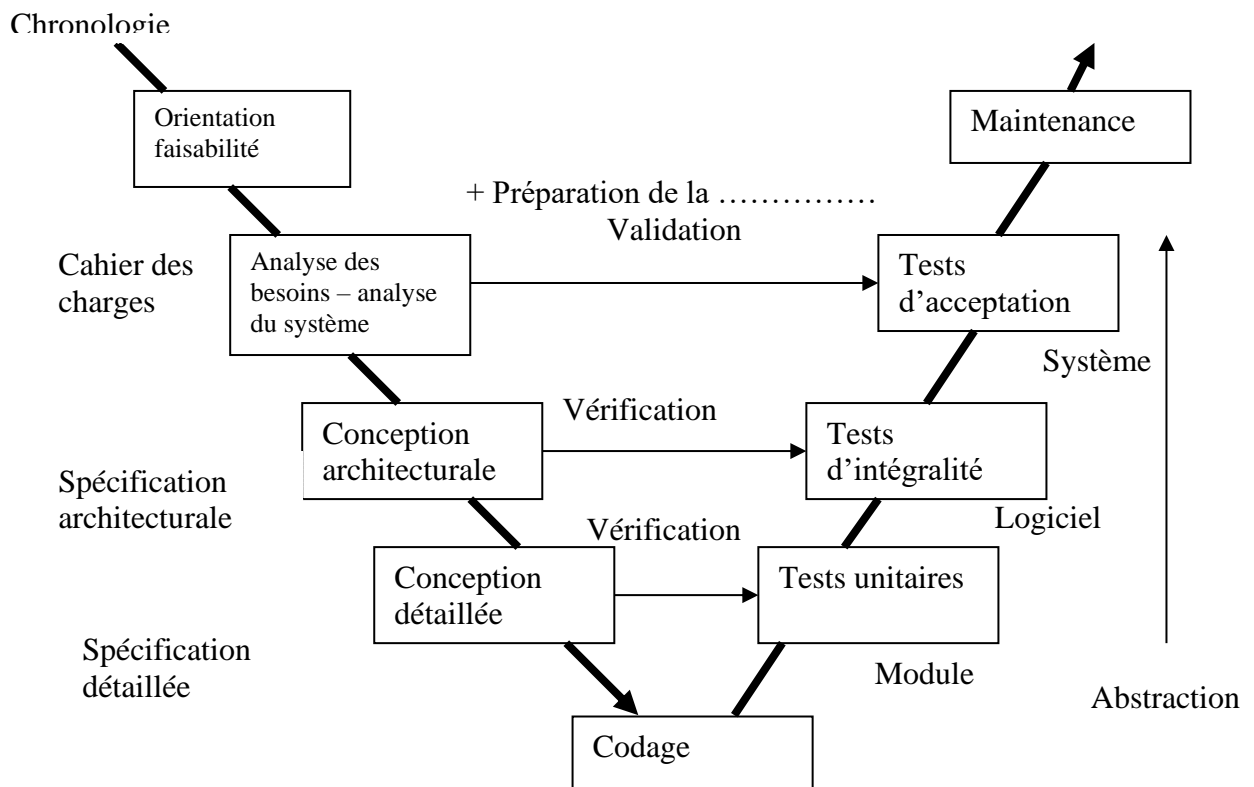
Chronologie

Orientation faisabilité

Maintenance

+ Préparation de la ……………
Validation

Cahier des charges

Analyse des besoins – analyse du système

Tests d'acceptation

Système

Vérification

Conception architecturale

Tests d'intégralité

Spécification architecturale

Logiciel

Vérification

Conception détaillée

Tests unitaires

Spécification détaillée

Module

Abstraction

Codage